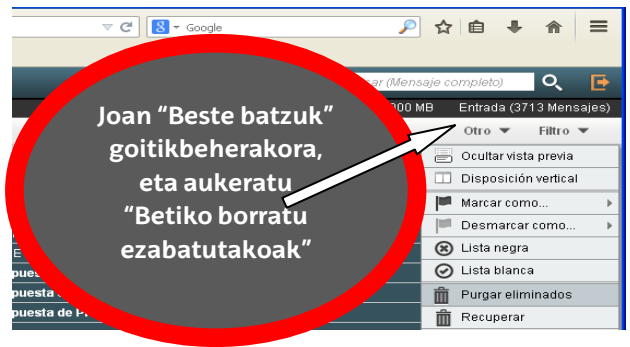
Google

Joan "Beste batzuk" goitikbeherakora, eta aukeratu "Betiko borratu ezabatutakoak"

sar (Mensaje completo)

000 MB Entrada (3713 Mensajes)

Otro ▼ Filtro ▼

Ocultar vista previa
Disposición vertical
Marcar como...
Desmarcar como...
Lista negra
Lista blanca
Purgar eliminados
Recuperar

E
puesta
puesta
puesta de P